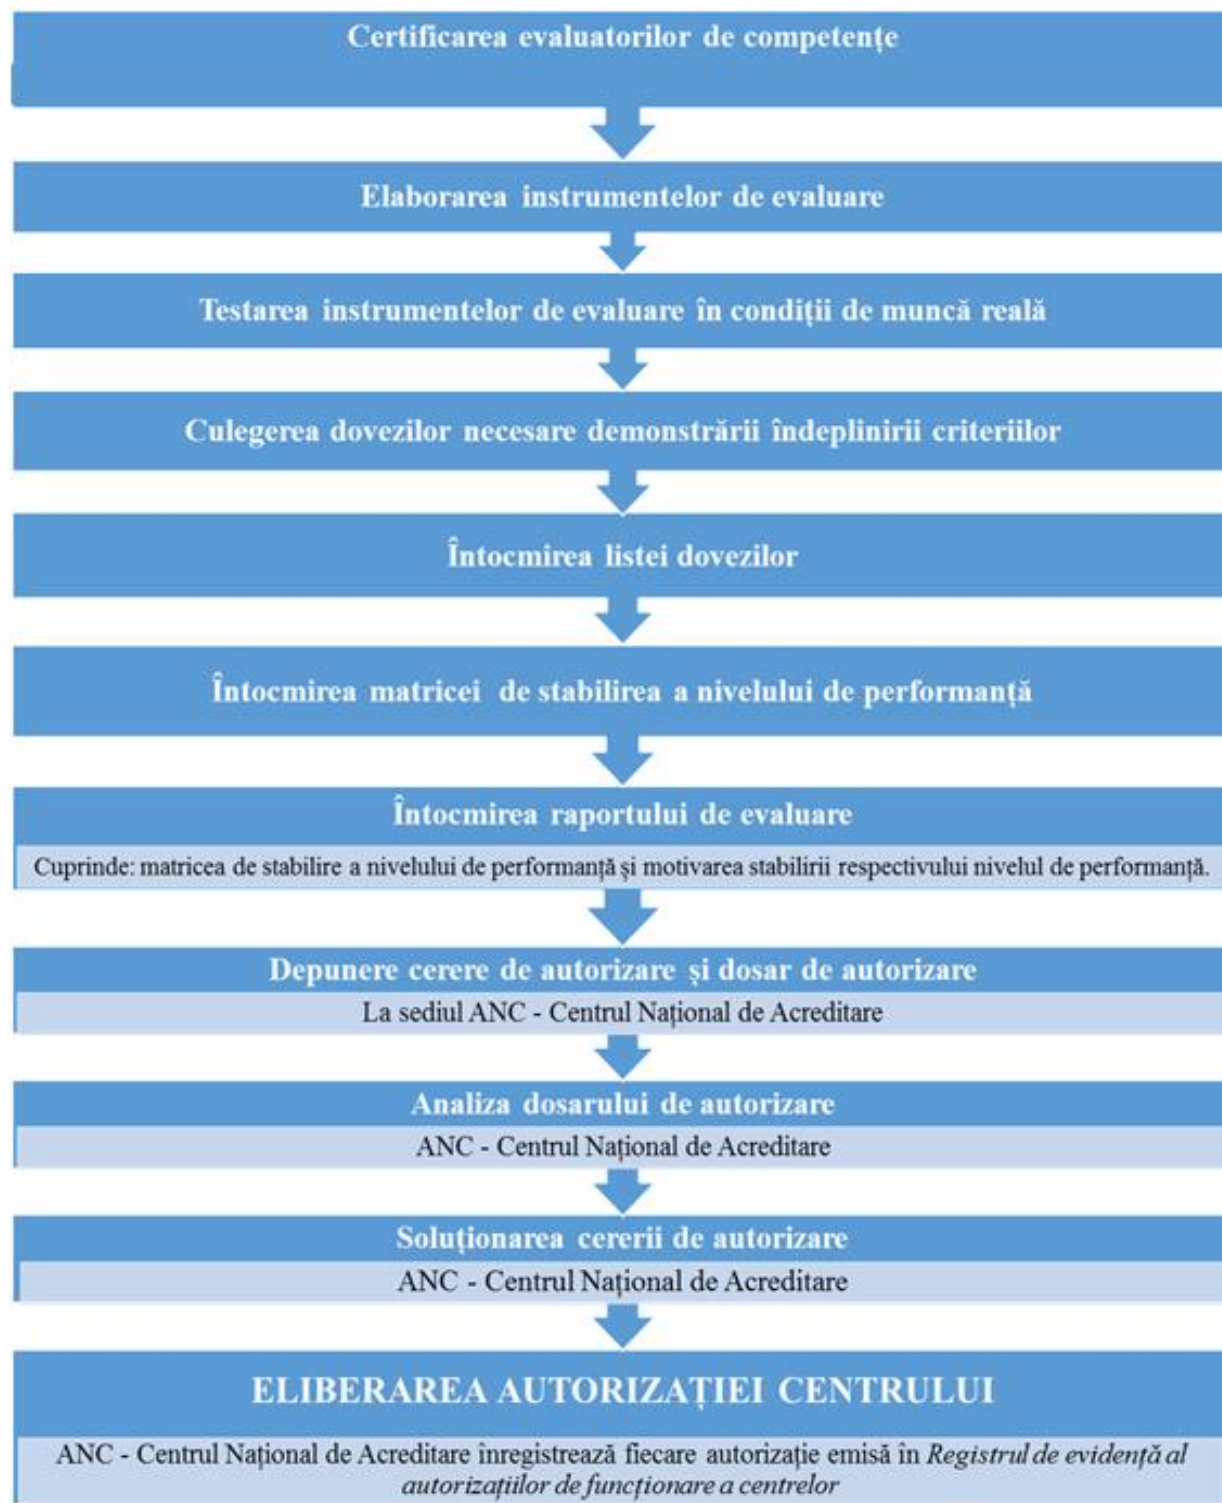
Certificarea evaluatorilor de competențe

Elaborarea instrumentelor de evaluare

Testarea instrumentelor de evaluare în condiții de muncă reală

Culegerea dovezilor necesare demonstrării îndeplinirii criteriilor

Întocmirea listei dovezilor

Întocmirea matricei de stabilirea a nivelului de performanță

Întocmirea raportului de evaluare

Cuprinde: matricea de stabilire a nivelului de performanță și motivarea stabilirii respectivului nivelul de performanță.

Depunere cerere de autorizare și dosar de autorizare

La sediul ANC - Centrul Național de Acreditare

Analiza dosarului de autorizare

ANC - Centrul Național de Acreditare

Soluționarea cererii de autorizare

ANC - Centrul Național de Acreditare

ELIBERAREA AUTORIZAȚIEI CENTRULUI

ANC - Centrul Național de Acreditare inregistrează fiecare autorizație emisă în *Registrul de evidență al autorizațiilor de funcționare a centrelor*